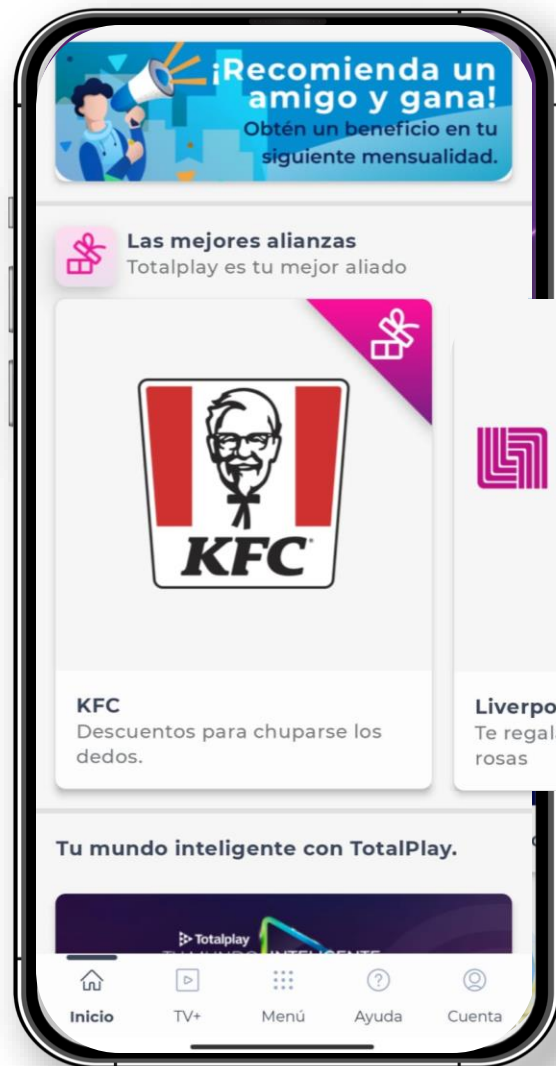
¡Recomienda un amigo y gana!
Obtén un beneficio en tu siguiente mensualidad.

Las mejores alianzas
Totalplay es tu mejor aliado

KFC

KFC
Descuentos para chuparse los dedos.

Liverpo
Te regal
rosas

Tu mundo inteligente con TotalPlay.

Totalplay
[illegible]

Inicio
TV+
Menú
Ayuda
Cuenta